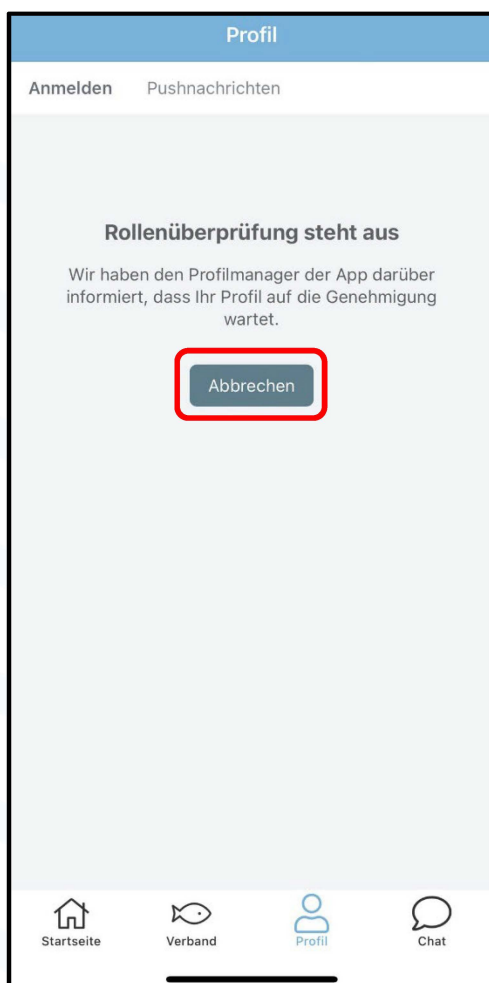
Profil

Anmelden Pushnachrichten

Rollenüberprüfung steht aus

Wir haben den Profilmanager der App darüber informiert, dass Ihr Profil auf die Genehmigung wartet.

Abbrechen

Startseite Verband Profil Chat